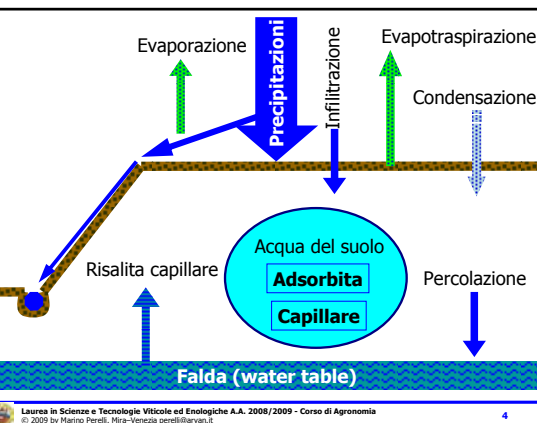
Evaporazione

Precipitazioni

Infiltrazione

Evapotraspirazione

Condensazione

Risalita capillare

Acqua del suolo

Adsorbita

Capillare

Percolazione

Falda (water table)

Laurea in Scienze e Tecnologie Viticole ed Enologiche A.A. 2008/2009 - Corso di Agronomia
© 2009 by Marino Perelli, Mira–Venezia perelli@arvan.it

4